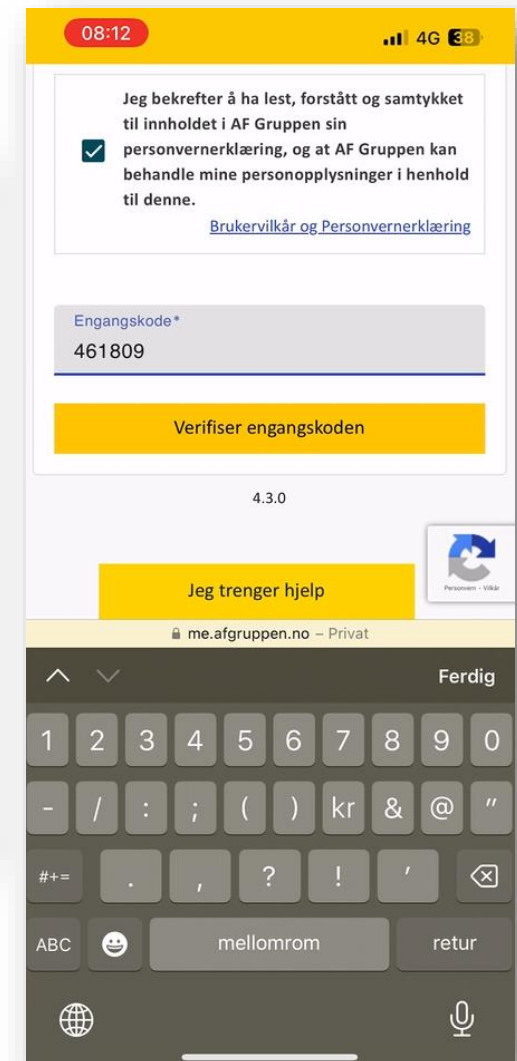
08:12

4G 38

Jeg bekrefter å ha lest, forstått og samtykket til innholdet i AF Gruppen sin personvernerklæring, og at AF Gruppen kan behandle mine personopplysninger i henhold til denne.

Brukervilkår og Personvernerklæring

Engangskode*

461809

Verifiser engangskoden

4.3.0

Personvern – Vilkår

Jeg trenger hjelp

me.afgruppen.no – Privat

Ferdig

1 2 3 4 5 6 7 8 9 0

- / : ; ( ) kr & @ "

#+= . , ? ! ' 

ABC mellomrom retur